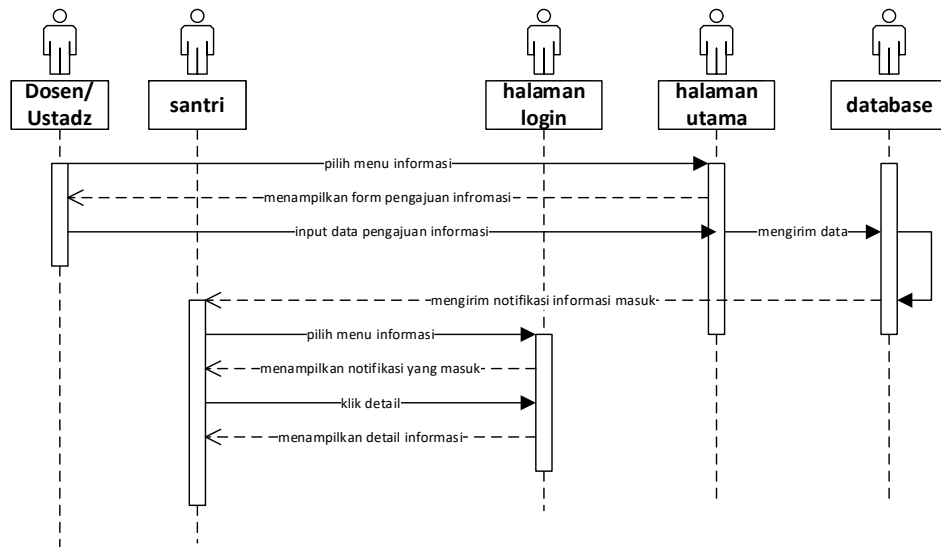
Dosen/ Ustadz

santri

halaman login

halaman utama

database

pilih menu informasi

menampilkan form pengajuan infromasi

input data pengajuan informasi

mengirim data

mengirim notifikasi informasi masuk

pilih menu informasi

menampilkan notifikasi yang masuk

klik detail

menampilkan detail informasi